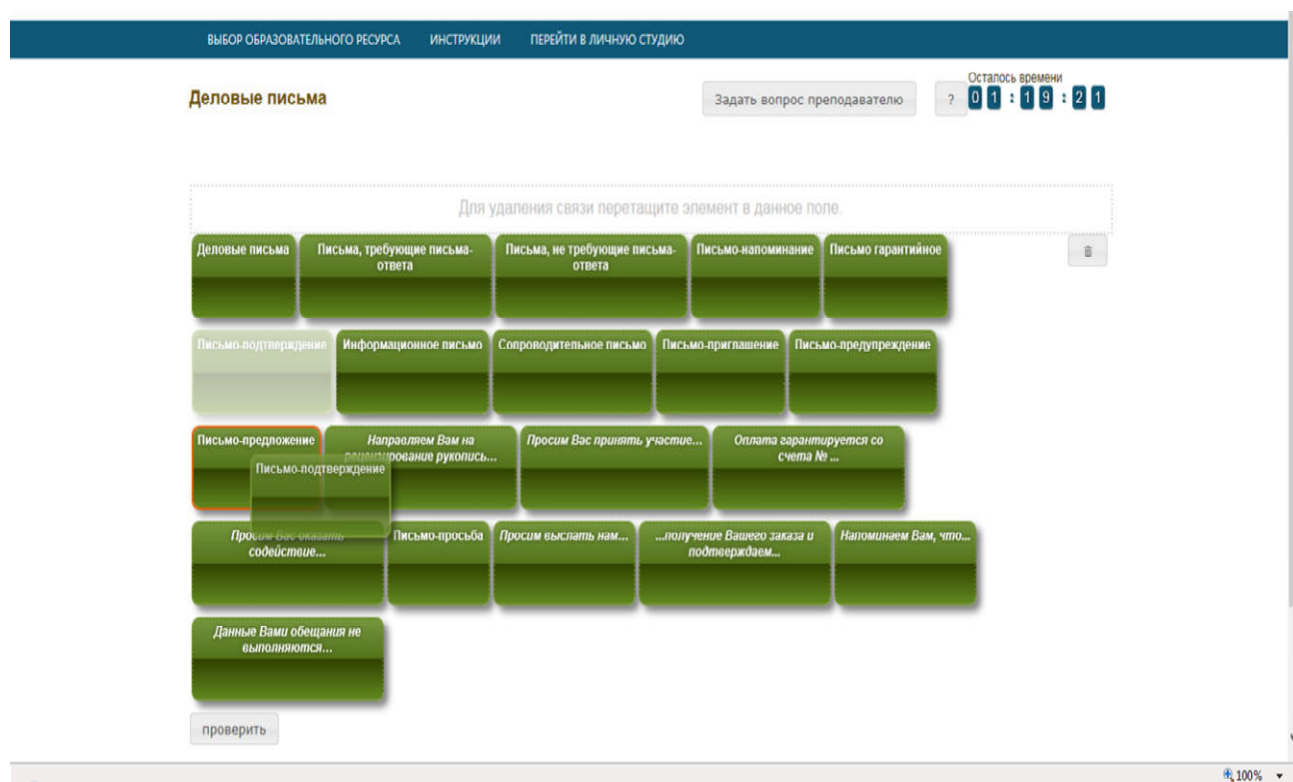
ВЫБОР ОБРАЗОВАТЕЛЬНОГО РЕСУРСА ИНСТРУКЦИИ ПЕРЕЙТИ В ЛИЧНУЮ СТУДИЮ

Деловые письма

Задать вопрос преподавателю

?

Осталось времени
01:19:21

Для удаления связи перетащите элемент в данное поле.

Деловые письма

Письма, требующие письма-ответа

Письма, не требующие письма-ответа

Письмо-напоминание

Письмо гарантийное

Письмо-подтверждение

Информационное письмо

Сопроводительное письмо

Письмо-приглашение

Письмо-предупреждение

Письмо-предложение

Направляем Вам на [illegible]рование рукопись...

Просим Вас принять участие...

Оплата гарантируется со счета № ...

Письмо-подтверждение

Просим Вас оказать содействие...

Письмо-просьба

Просим выслать нам...

...получение Вашего заказа и подтверждаем...

Напоминаем Вам, что...

Данные Вами обещания не выполняются...

проверить

100%